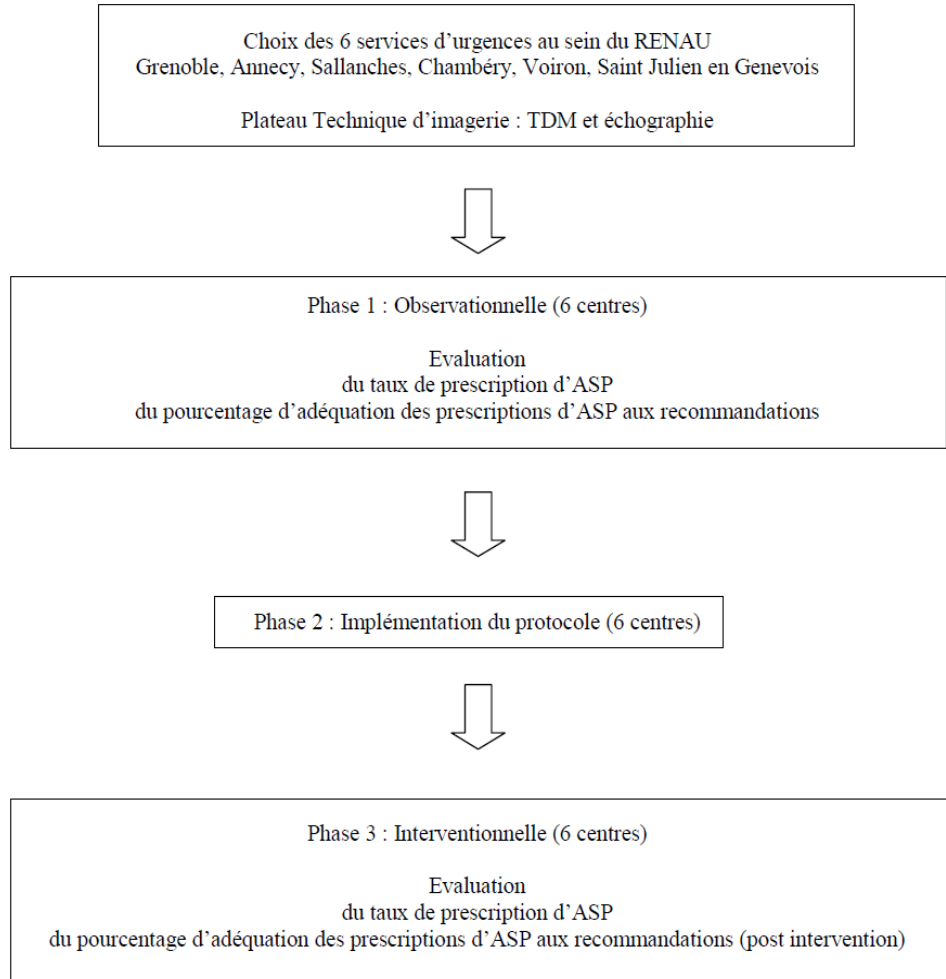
Choix des 6 services d’urgences au sein du RENAU
Grenoble, Annecy, Sallanches, Chambéry, Voiron, Saint Julien en Genevois

Plateau Technique d’imagerie : TDM et échographie

Phase 1 : Observationnelle (6 centres)

Evaluation
du taux de prescription d’ASP
du pourcentage d’adéquation des prescriptions d’ASP aux recommandations

Phase 2 : Implémentation du protocole (6 centres)

Phase 3 : Interventionnelle (6 centres)

Evaluation
du taux de prescription d’ASP
du pourcentage d’adéquation des prescriptions d’ASP aux recommandations (post intervention)